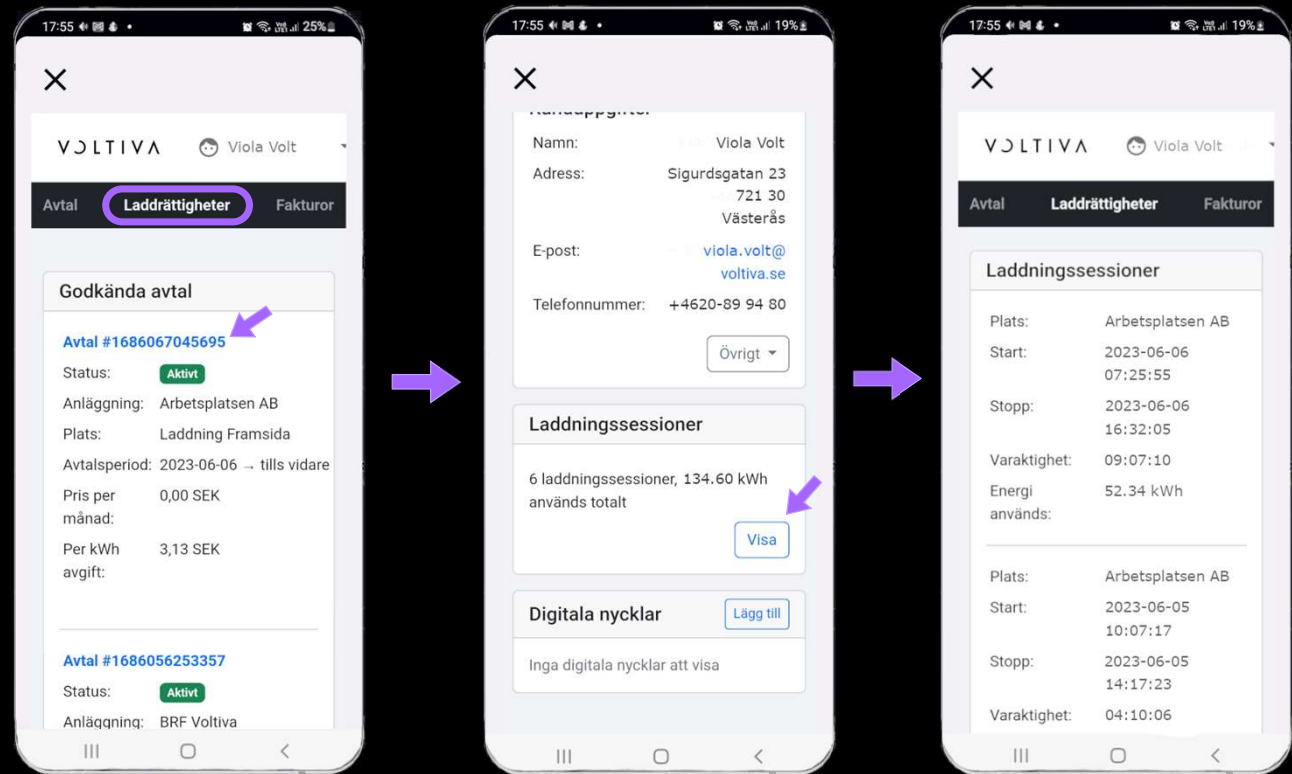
17:55 25%

×

VOLTIVA Viola Volt

Avtal Laddrättigheter Fakturor

Godkända avtal

Avtal #1686067045695
Status: Aktivt
Anläggning: Arbetsplatsen AB
Plats: Laddning Framsida
Avtalsperiod: 2023-06-06 → tills vidare
Pris per månad: 0,00 SEK
Per kWh avgift: 3,13 SEK

Avtal #1686056253357
Status: Aktivt
Anläggning: BRF Voltiva

17:55 19%

×

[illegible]

Namn: Viola Volt
Adress: Sigurdsgatan 23 721 30 Västerås
E-post: viola.volt@voltiva.se
Telefonnummer: +4620-89 94 80

Övrigt

Laddningssessioner

6 laddningssessioner, 134.60 kWh används totalt

Visa

Digitala nycklar Lägg till

Inga digitala nycklar att visa

17:55 19%

×

VOLTIVA Viola Volt

Avtal Laddrättigheter Fakturor

Laddningssessioner

Plats: Arbetsplatsen AB
Start: 2023-06-06 07:25:55
Stopp: 2023-06-06 16:32:05
Varaktighet: 09:07:10
Energi används: 52.34 kWh

Plats: Arbetsplatsen AB
Start: 2023-06-05 10:07:17
Stopp: 2023-06-05 14:17:23
Varaktighet: 04:10:06